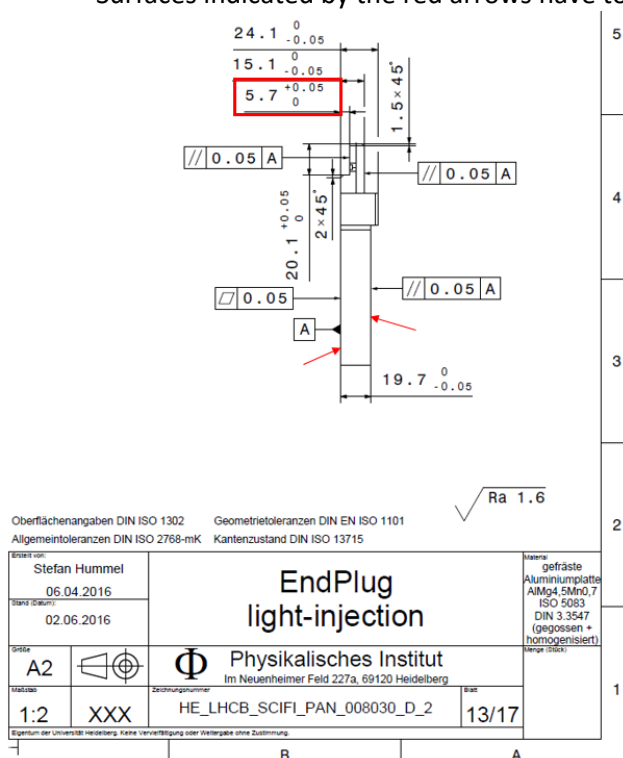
Surfaces indicated by the red arrows have t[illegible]

$24.1\ ^{0}_{-0.05}$

$15.1\ ^{0}_{-0.05}$

$5.7\ ^{+0.05}_{0}$

$1.5\times45^\circ$

// 0.05 A

// 0.05 A

$20.1\ ^{+0.05}_{0}$

$2\times45^\circ$

// 0.05 A

▱ 0.05

A

$19.7\ ^{0}_{-0.05}$

Ra 1.6

5

4

3

2

1

Oberflächenangaben DIN ISO 1302 Geometrietoleranzen DIN EN ISO 1101
Allgemeintoleranzen DIN ISO 2768-mK Kantenzustand DIN ISO 13715

| Erstellt von: Stefan Hummel 06.04.2016 | EndPlug light-injection | Material gefräste Aluminiumplatte AlMg4,5Mn0,7 ISO 5083 DIN 3.3547 (gegossen + homogenisiert) |
|---|---|---|
| Stand (Datum): 02.06.2016 | | |
| Größe A2 | Φ Physikalisches Institut Im Neuenheimer Feld 227a, 69120 Heidelberg | Menge (Stück) |
| Maßstab 1:2 XXX | Zeichnungsnummer HE_LHCB_SCIFI_PAN_008030_D_2 | Blatt 13/17 |

Eigentum der Universität Heidelberg. Keine Vervielfältigung oder Weitergabe ohne Zustimmung.

B

A